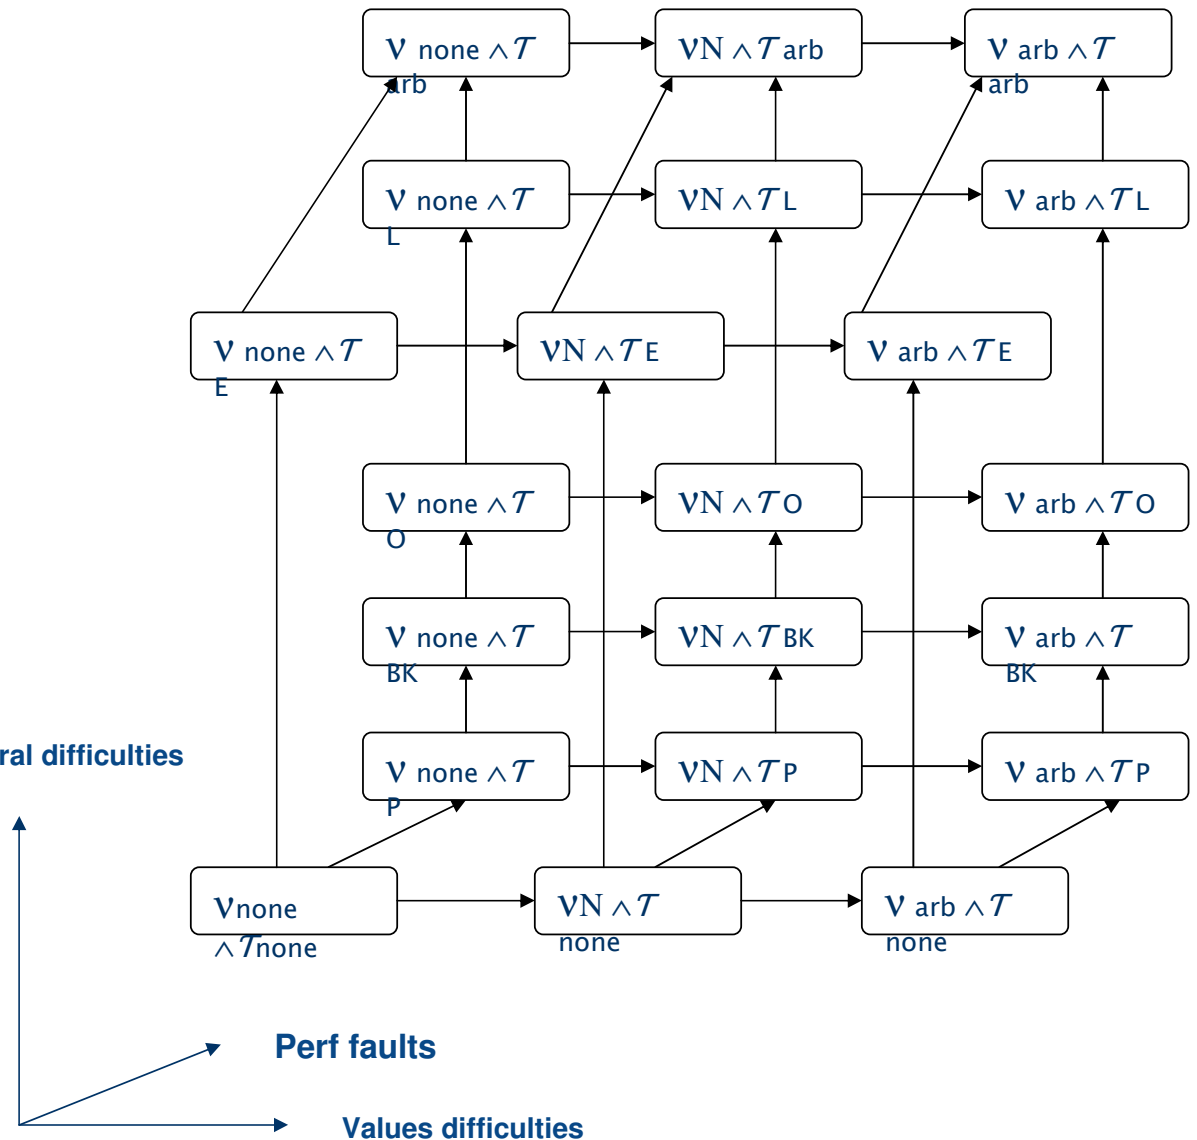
$\mathcal{V}$ none $\wedge \mathcal{T}$ arb

$\mathcal{V}$N $\wedge \mathcal{T}$ arb

$\mathcal{V}$ arb $\wedge \mathcal{T}$ arb

$\mathcal{V}$ none $\wedge \mathcal{T}$ L

$\mathcal{V}$N $\wedge \mathcal{T}$ L

$\mathcal{V}$ arb $\wedge \mathcal{T}$ L

$\mathcal{V}$ none $\wedge \mathcal{T}$ E

$\mathcal{V}$N $\wedge \mathcal{T}$ E

$\mathcal{V}$ arb $\wedge \mathcal{T}$ E

$\mathcal{V}$ none $\wedge \mathcal{T}$ O

$\mathcal{V}$N $\wedge \mathcal{T}$ O

$\mathcal{V}$ arb $\wedge \mathcal{T}$ O

$\mathcal{V}$ none $\wedge \mathcal{T}$ BK

$\mathcal{V}$N $\wedge \mathcal{T}$ BK

$\mathcal{V}$ arb $\wedge \mathcal{T}$ BK

ral difficulties

$\mathcal{V}$ none $\wedge \mathcal{T}$ P

$\mathcal{V}$N $\wedge \mathcal{T}$ P

$\mathcal{V}$ arb $\wedge \mathcal{T}$ P

$\mathcal{V}$none $\wedge \mathcal{T}$none

$\mathcal{V}$N $\wedge \mathcal{T}$ none

$\mathcal{V}$ arb $\wedge \mathcal{T}$ none

Perf faults

Values difficulties